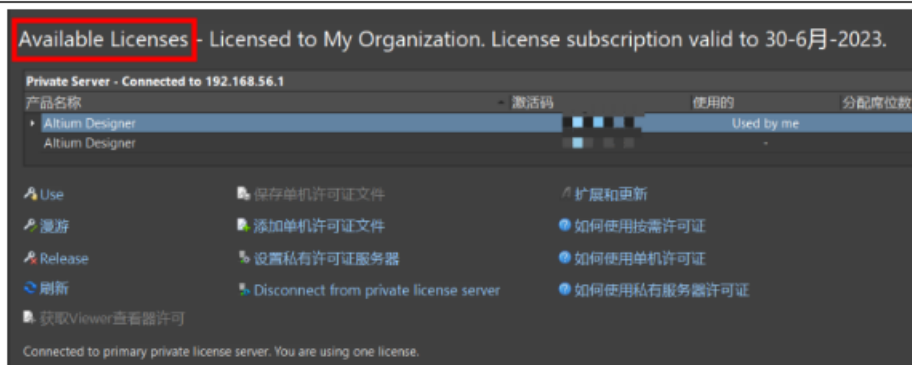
Available Licenses - Licensed to My Organization. License subscription valid to 30-6月-2023.

Private Server - Connected to 192.168.56.1

| 产品名称 | 激活码 | 使用的 | 分配席位数 |
|---|---|---|---|
| Altium Designer | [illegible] | Used by me | |
| Altium Designer | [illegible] | - | |

Use
漫游
Release
刷新
获取Viewer查看器许可

保存单机许可证文件
添加单机许可证文件
设置私有许可证服务器
Disconnect from private license server

扩展和更新
如何使用按需许可证
如何使用单机许可证
如何使用私有服务器许可证

Connected to primary private license server. You are using one license.